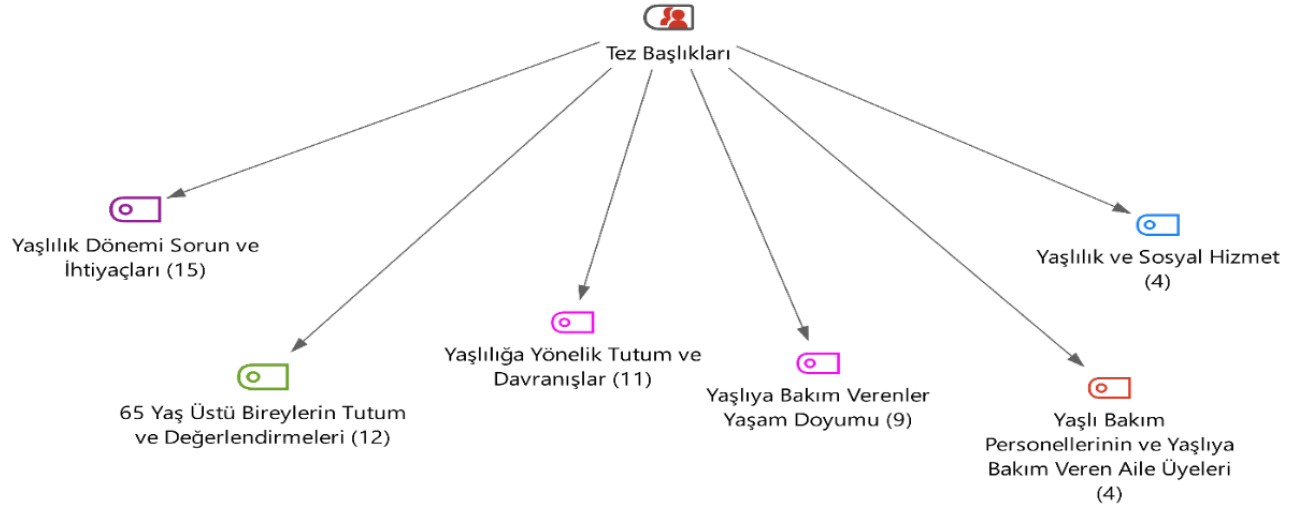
Tez Başlıkları

Yaşlılık Dönemi Sorun ve İhtiyaçları (15)

65 Yaş Üstü Bireylerin Tutum ve Değerlendirmeleri (12)

Yaşlılığa Yönelik Tutum ve Davranışlar (11)

Yaşlıya Bakım Verenler Yaşam Doyumu (9)

Yaşlı Bakım Personellerinin ve Yaşlıya Bakım Veren Aile Üyeleri (4)

Yaşlılık ve Sosyal Hizmet (4)